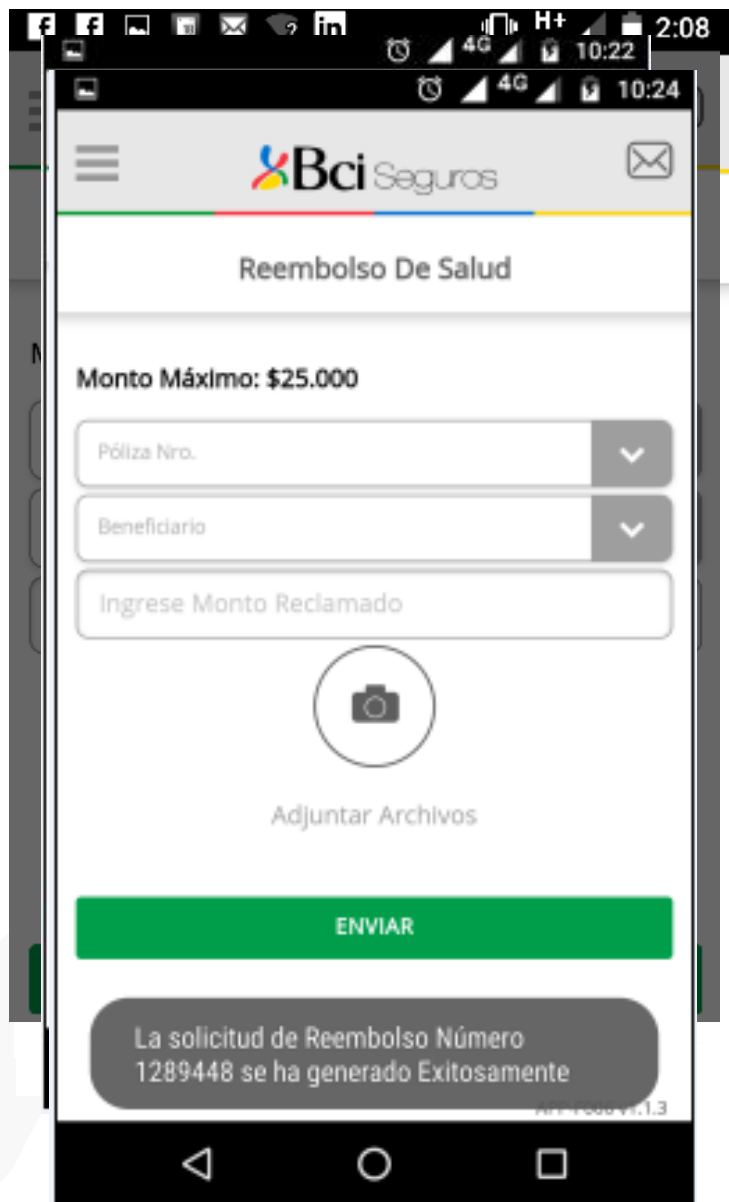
H+ 2:08

4G 10:22

4G 10:24

Bci Seguros

Reembolso De Salud

Monto Máximo: $25.000

Póliza Nro.

Beneficiario

Ingrese Monto Reclamado

Adjuntar Archivos

ENVIAR

La solicitud de Reembolso Número 1289448 se ha generado Exitosamente

APP-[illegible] V1.1.3